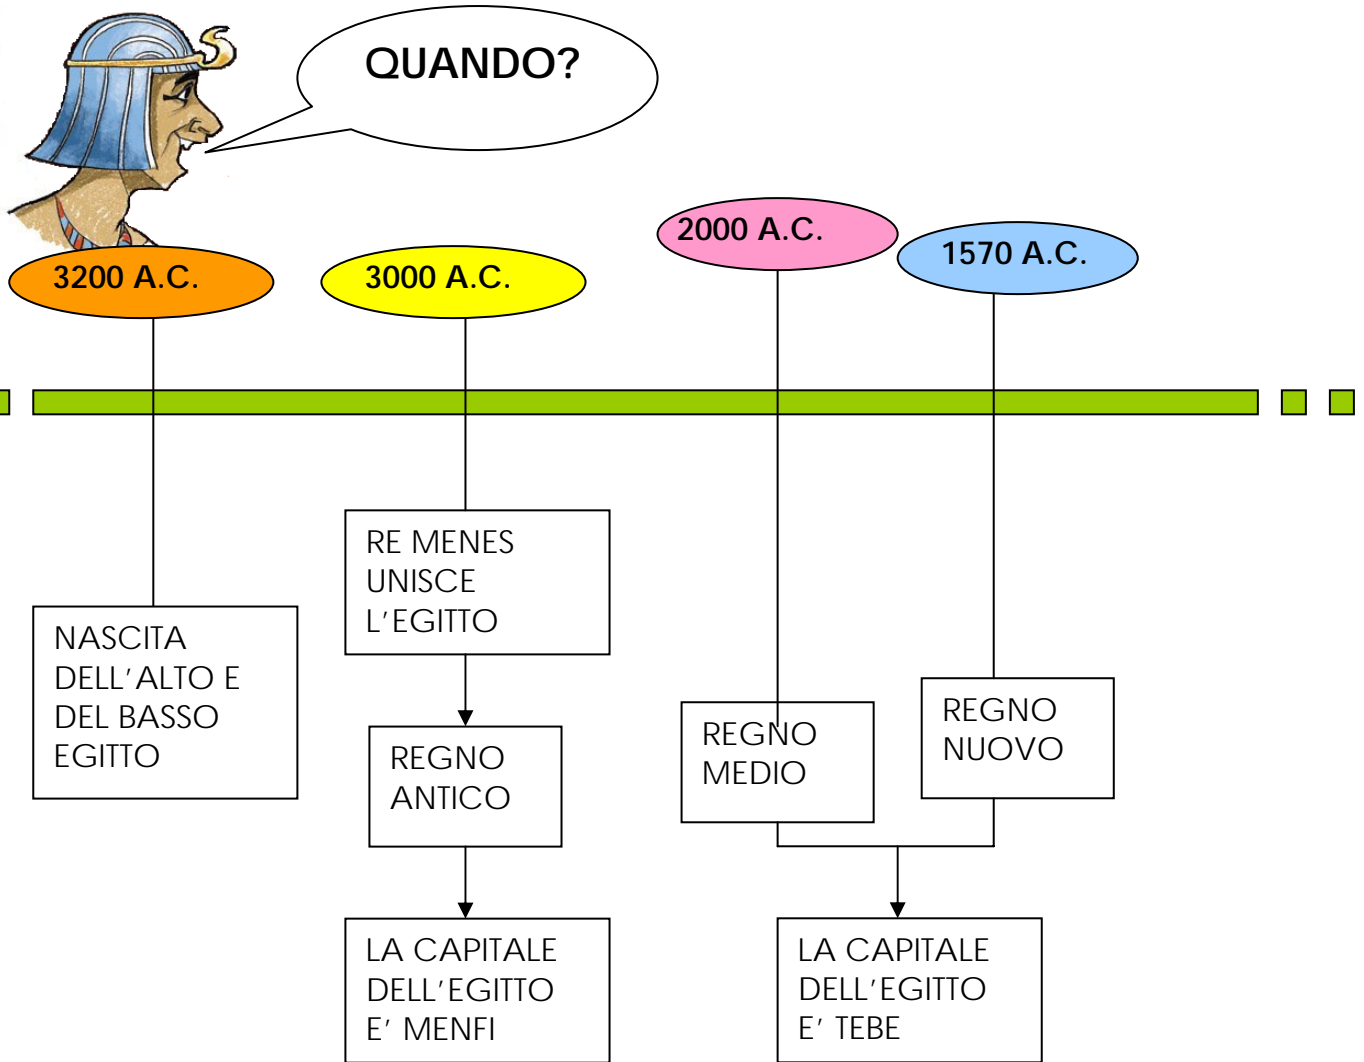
QUANDO?

3200 A.C.

3000 A.C.

2000 A.C.

1570 A.C.

NASCITA DELL'ALTO E DEL BASSO EGITTO

RE MENES UNISCE L'EGITTO

REGNO ANTICO

LA CAPITALE DELL'EGITTO E' MENFI

REGNO MEDIO

REGNO NUOVO

LA CAPITALE DELL'EGITTO E' TEBE